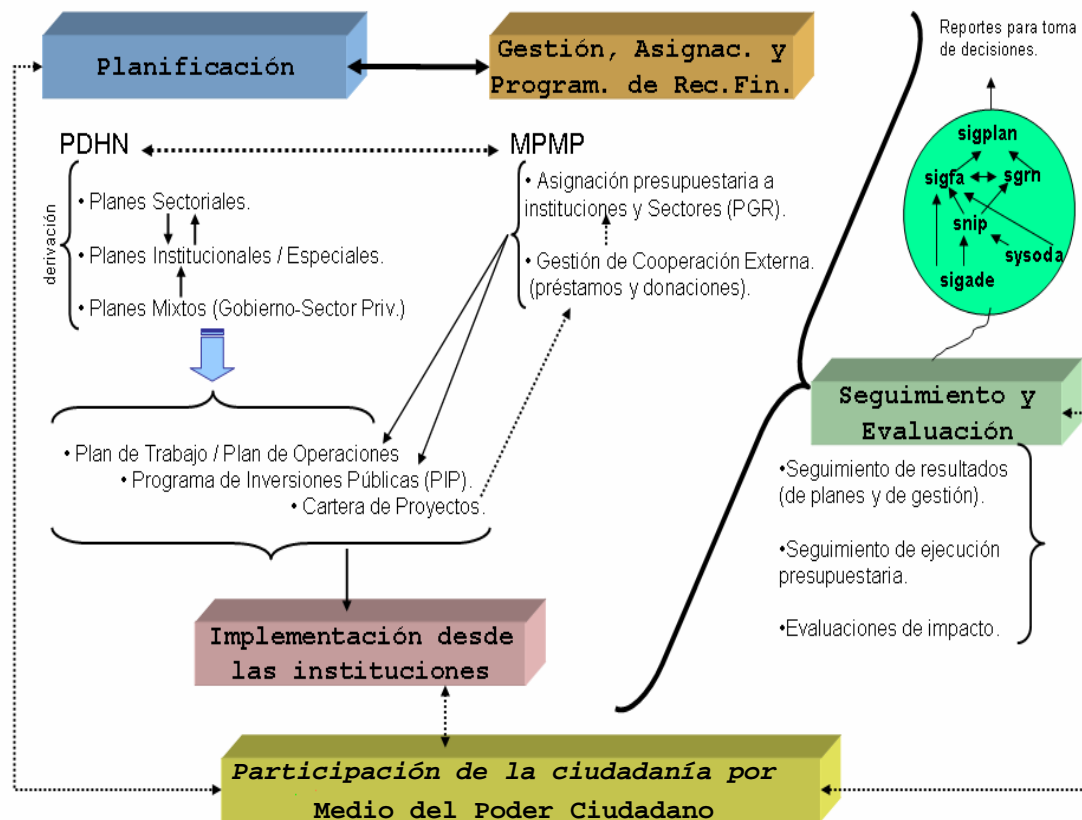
Planificación

Gestión, Asignac. y Program. de Rec.Fin.

Reportes para toma de decisiones.

PDHN

MPMP

derivación

• Planes Sectoriales.

• Planes Institucionales / Especiales.

• Planes Mixtos (Gobierno-Sector Priv.)

• Asignación presupuestaria a instituciones y Sectores (PGR).

• Gestión de Cooperación Externa. (préstamos y donaciones).

sigplan
sigfa
sgrn
snip
sysoda
sigade

• Plan de Trabajo / Plan de Operaciones
• Programa de Inversiones Públicas (PIP).
• Cartera de Proyectos.

Seguimiento y Evaluación

•Seguimiento de resultados (de planes y de gestión).

•Seguimiento de ejecución presupuestaria.

•Evaluaciones de impacto.

Implementación desde las instituciones

Participación de la ciudadanía por Medio del Poder Ciudadano